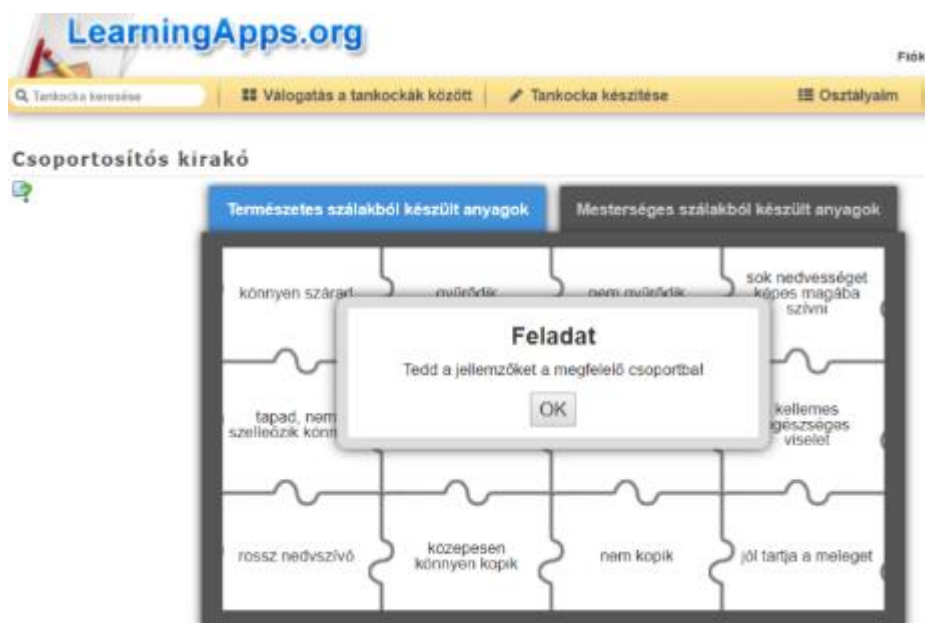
LearningApps.org

Fiók

Tankocka keresése

Válogatás a tankockák között

Tankocka készítése

Osztályaim

Csoportosítós kirakó

Természetes szálakból készült anyagok

Mesterséges szálakból készült anyagok

könnyen szárad

gyűrődik

nem gyűrődik

sok nedvességet képes magába szívni

Feladat

Tedd a jellemzőket a megfelelő csoportba!

OK

tapad, nem szellőzik könn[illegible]

kellemes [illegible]egészséges viselet

rossz nedvszívó

közepesen könnyen kopik

nem kopik

jól tartja a meleget